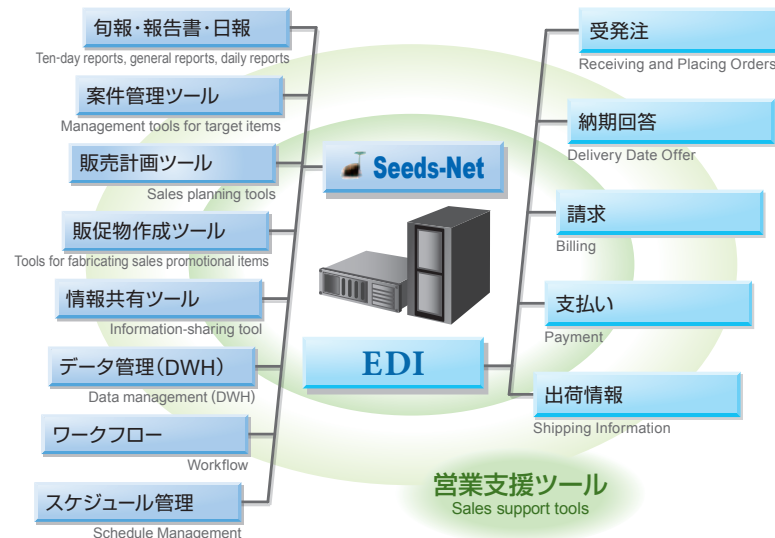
旬報・報告書・日報
Ten-day reports, general reports, daily reports

案件管理ツール
Management tools for target items

販売計画ツール
Sales planning tools

販促物作成ツール
Tools for fabricating sales promotional items

情報共有ツール
Information-sharing tool

データ管理(DWH)
Data management (DWH)

ワークフロー
Workflow

スケジュール管理
Schedule Management

Seeds-Net

EDI

受発注
Receiving and Placing Orders

納期回答
Delivery Date Offer

請求
Billing

支払い
Payment

出荷情報
Shipping Information

営業支援ツール
Sales support tools